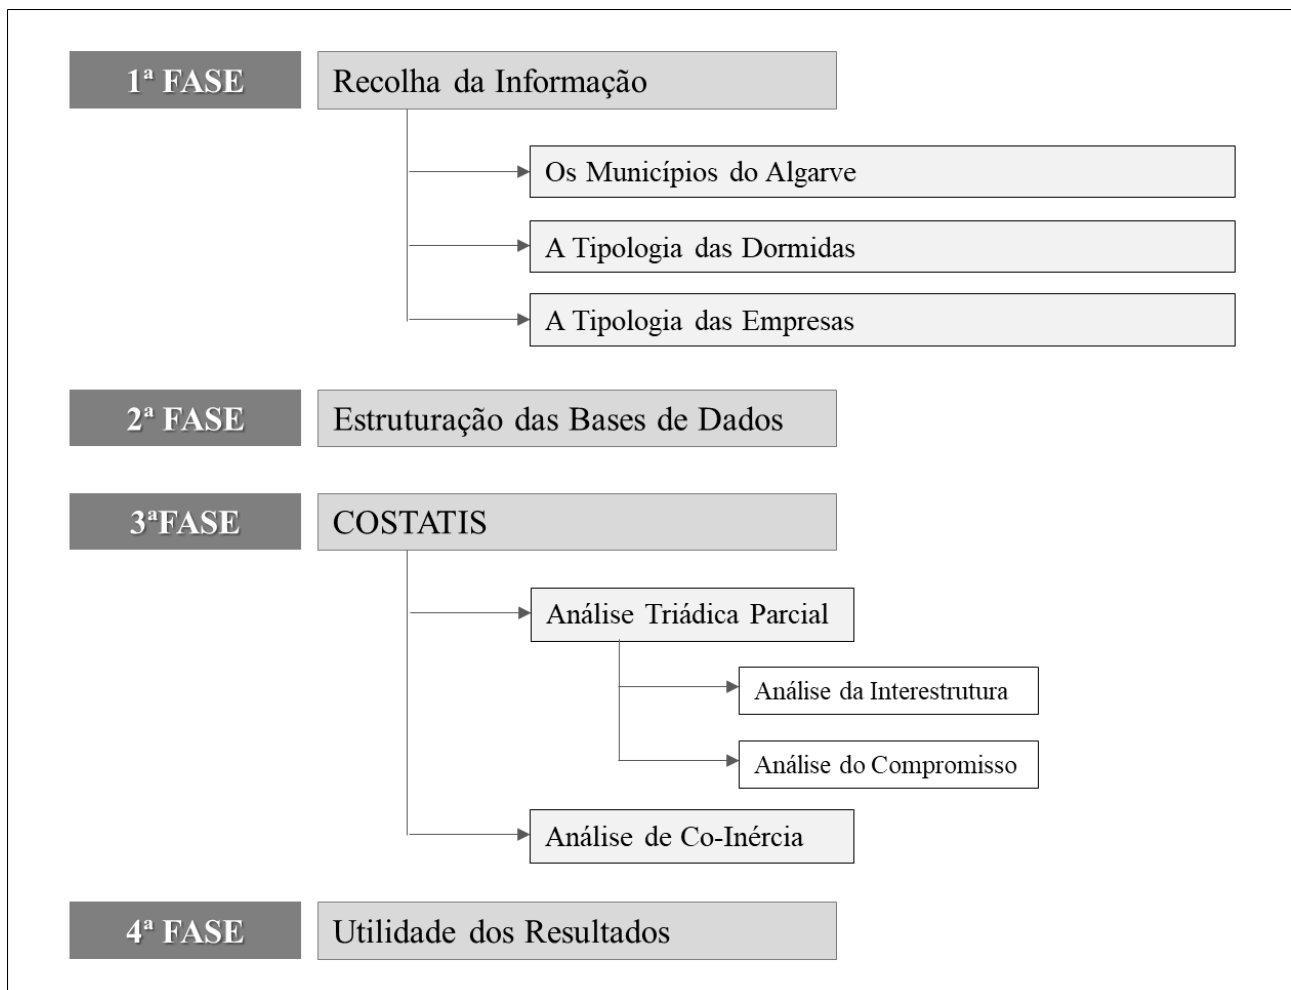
1ª FASE

Recolha da Informação

Os Municípios do Algarve

A Tipologia das Dormidas

A Tipologia das Empresas

2ª FASE

Estruturação das Bases de Dados

3ªFASE

COSTATIS

Análise Triádica Parcial

Análise da Interestrutura

Análise do Compromisso

Análise de Co-Inércia

4ª FASE

Utilidade dos Resultados